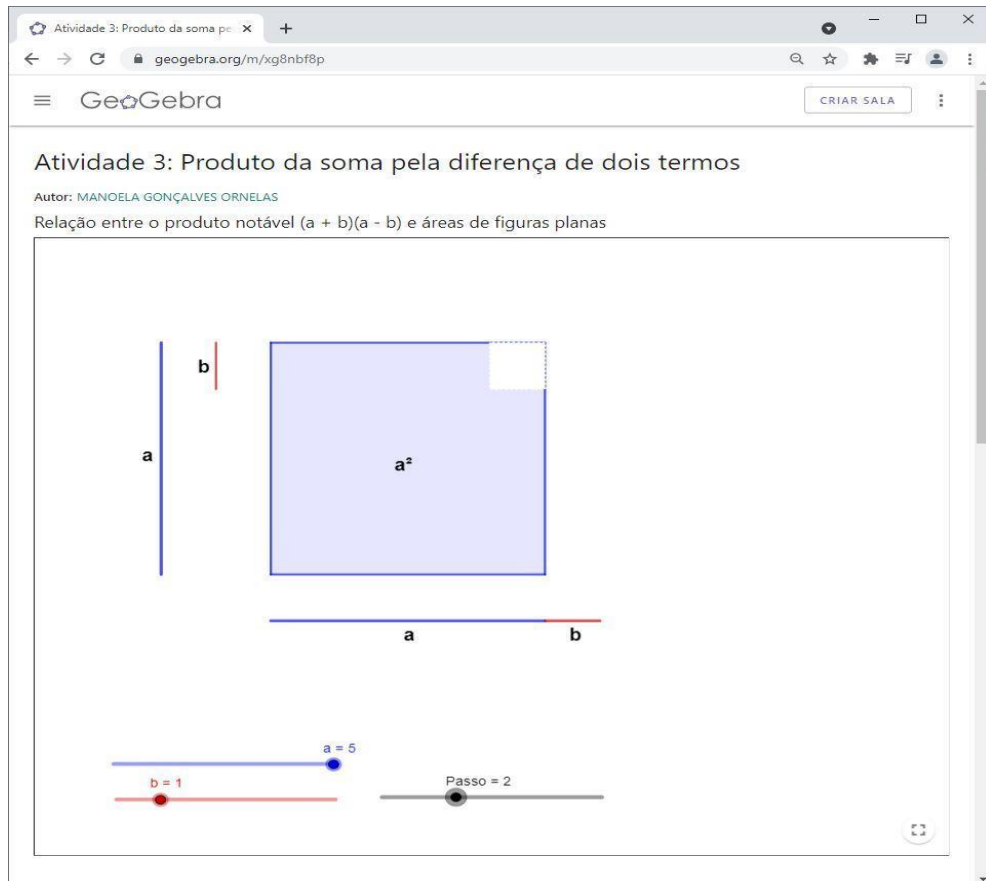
Atividade 3: Produto da soma pe ×
+
geogebra.org/m/xg8nbf8p

GeoGebra
CRIAR SALA

Atividade 3: Produto da soma pela diferença de dois termos

Autor: MANOELA GONÇALVES ORNELAS

Relação entre o produto notável (a + b)(a - b) e áreas de figuras planas

b

a

$a^2$

a

b

a = 5

b = 1

Passo = 2